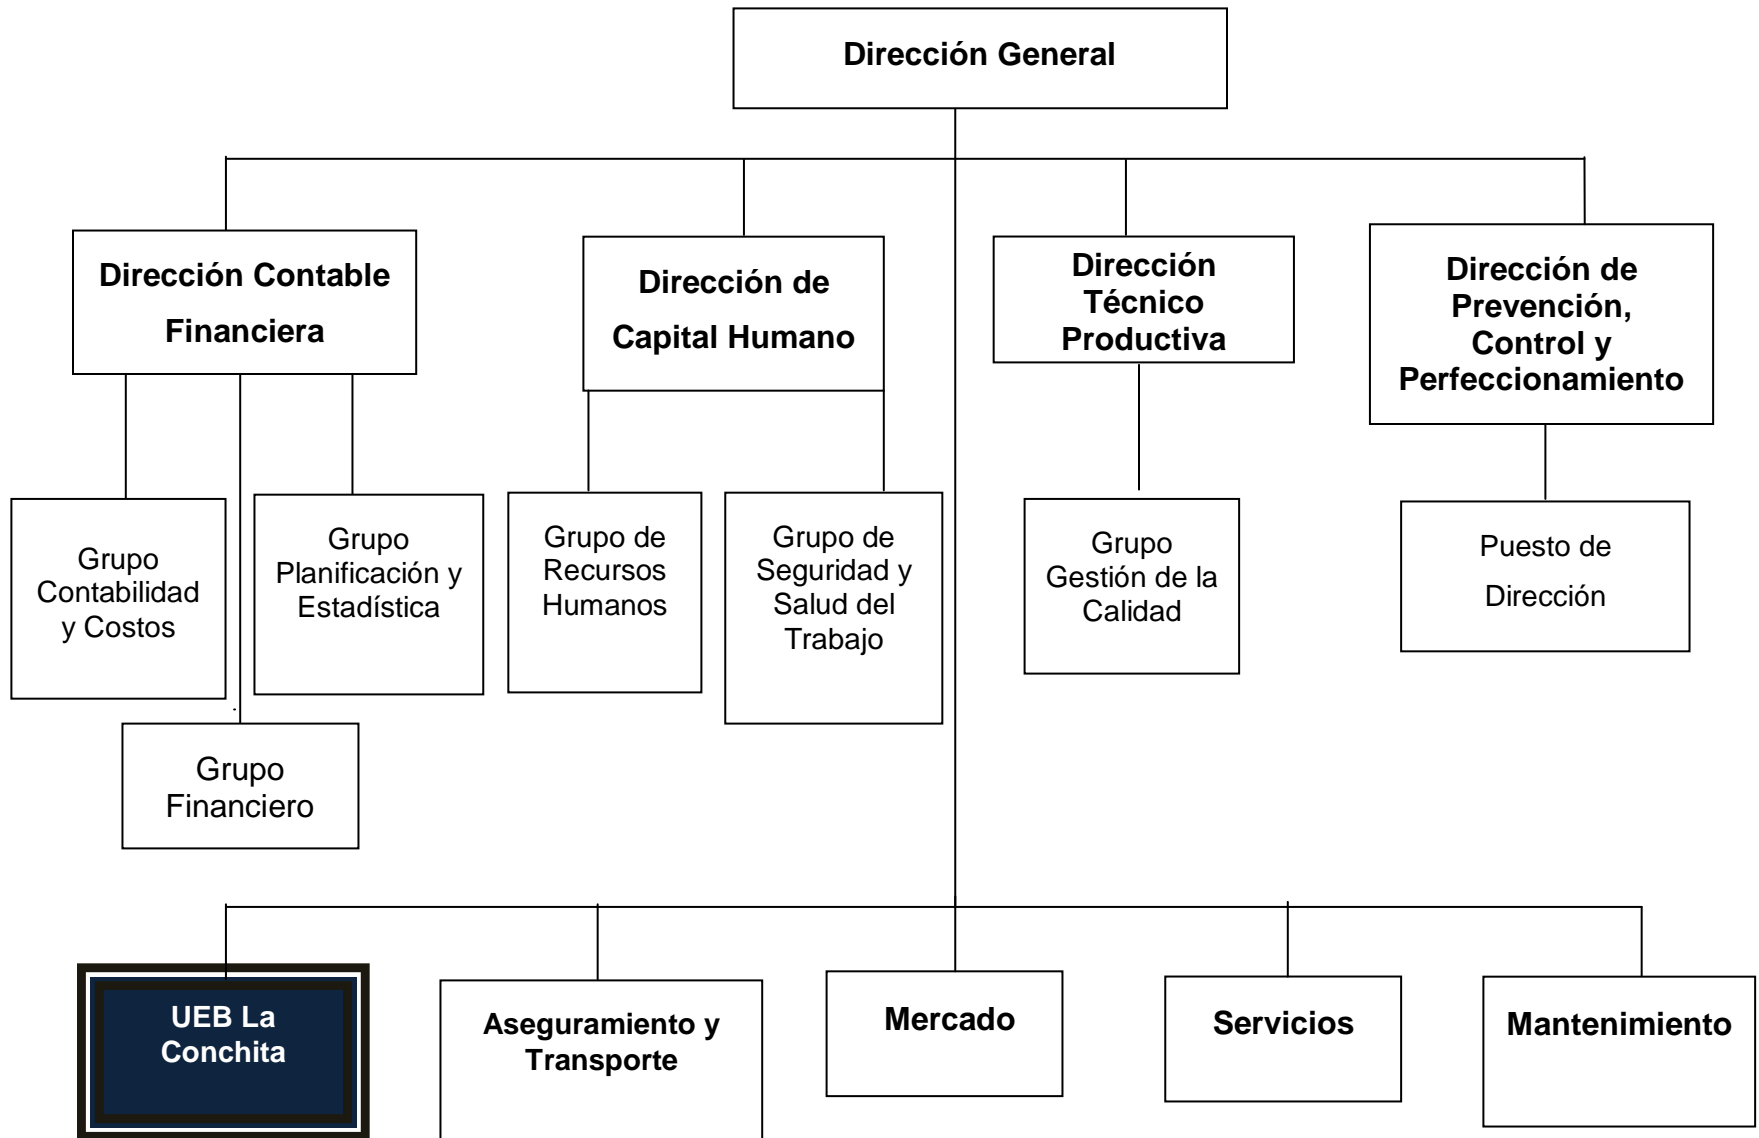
Dirección General

Dirección Contable Financiera

Dirección de Capital Humano

Dirección Técnico Productiva

Dirección de Prevención, Control y Perfeccionamiento

Grupo Contabilidad y Costos

Grupo Planificación y Estadística

Grupo Financiero

Grupo de Recursos Humanos

Grupo de Seguridad y Salud del Trabajo

Grupo Gestión de la Calidad

Puesto de Dirección

UEB La Conchita

Aseguramiento y Transporte

Mercado

Servicios

Mantenimiento